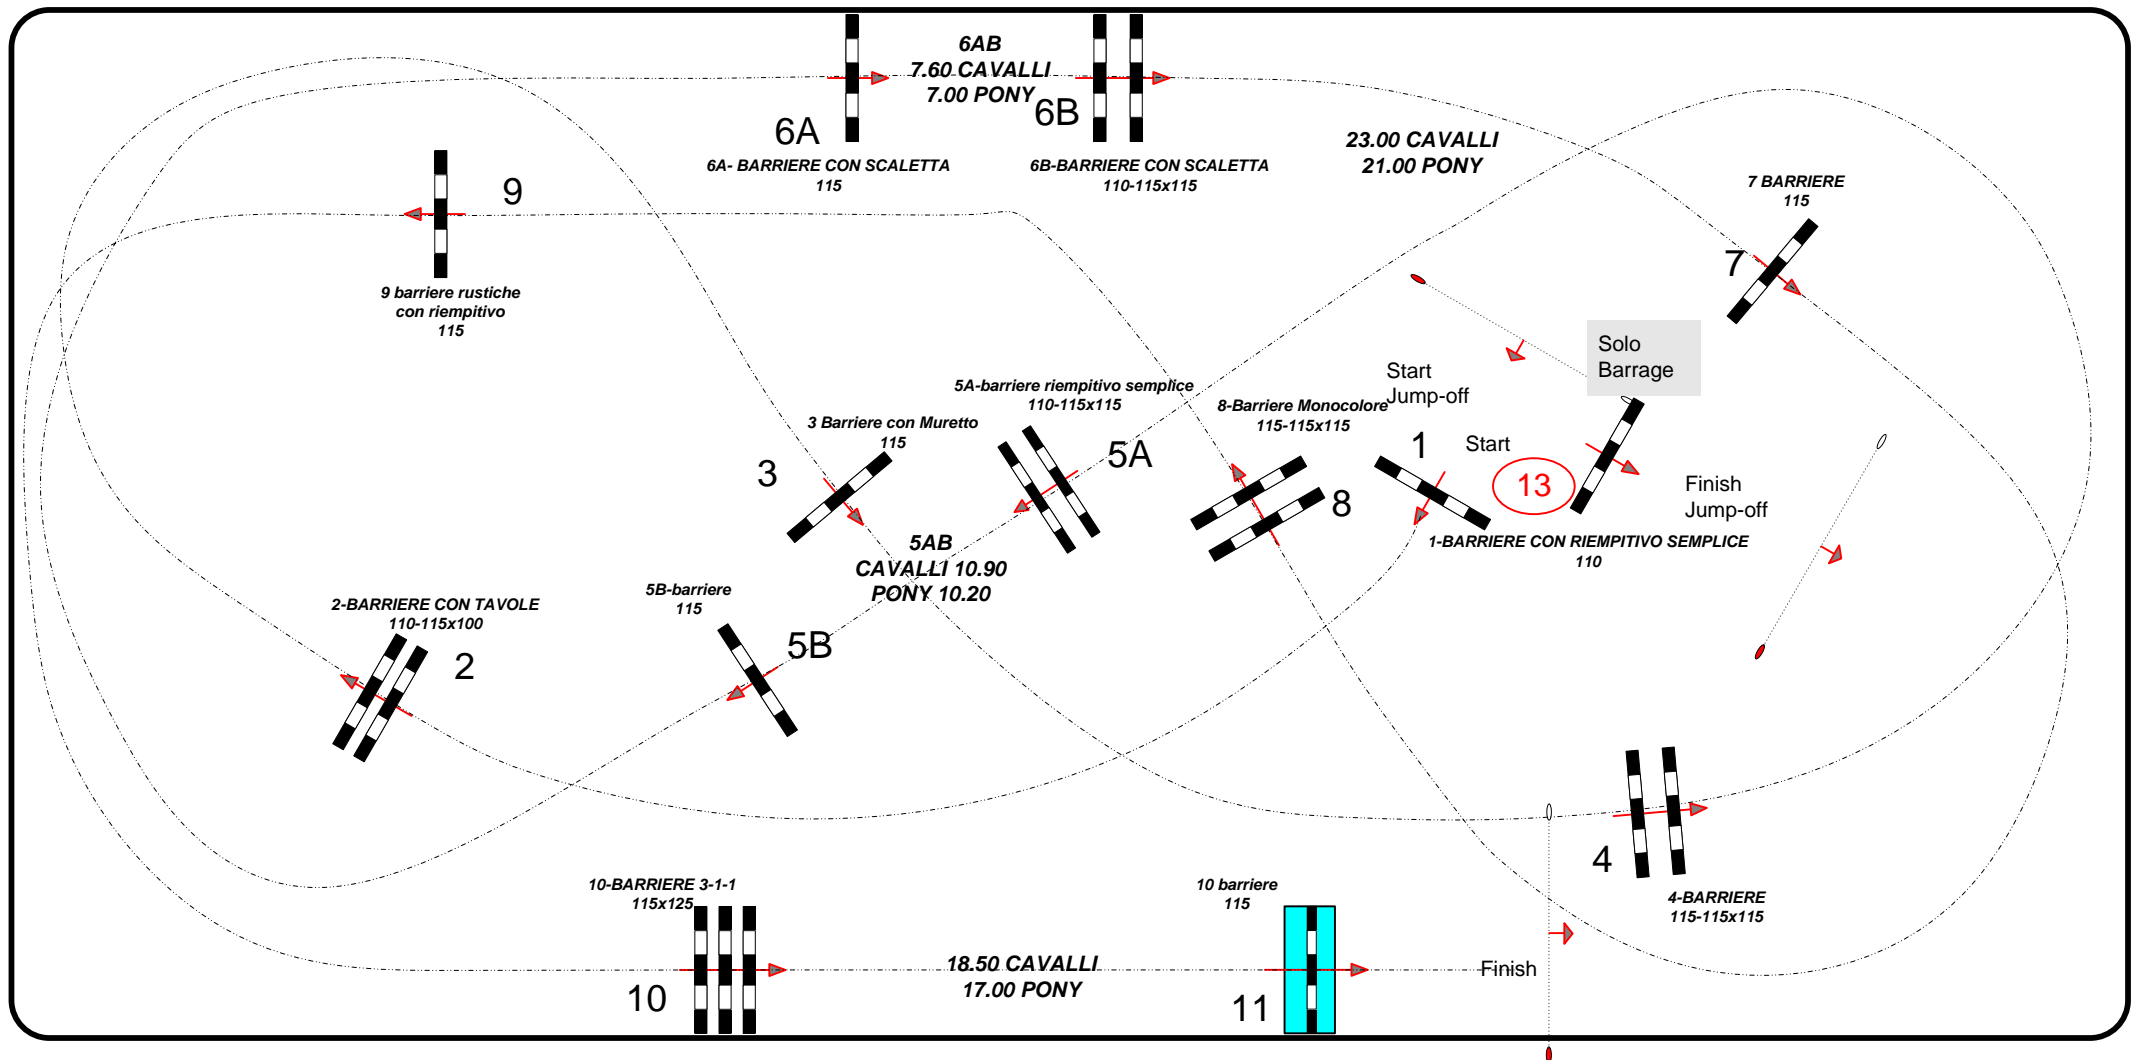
6AB
7.60 CAVALLI
7.00 PONY

6A
6B
6A- BARRIERE CON SCALETTA
115
6B-BARRIERE CON SCALETTA
110-115x115

23.00 CAVALLI
21.00 PONY

7 BARRIERE
115
7

9
9 barriere rustiche con riempitivo
115

Solo Barrage

Start Jump-off

5A-barriere riempitivo semplice
110-115x115

8-Barriere Monocolore
115-115x115

3 Barriere con Muretto
115

3
5A
1
Start
13
8
Finish Jump-off

1-BARRIERE CON RIEMPITIVO SEMPLICE
110

5AB
CAVALLI 10.90
PONY 10.20

5B-barriere
115

2-BARRIERE CON TAVOLE
110-115x100
2
5B

4
4-BARRIERE
115-115x115

10-BARRIERE 3-1-1
115x125

10 barriere
115

18.50 CAVALLI
17.00 PONY

10
11
Finish